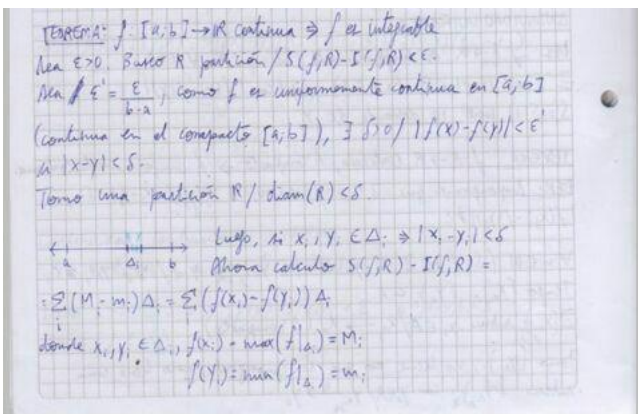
TEOREMA: $f: [a,b] \to \mathbb{R}$ continua $\Rightarrow f$ es integrable

Sea $\varepsilon > 0$. Busco R partición / $S(f,R) - I(f,R) < \varepsilon$.

Sea $\varepsilon' = \frac{\varepsilon}{b-a}$, como $f$ es uniformemente continua en $[a,b]$ (continua en el compacto $[a,b]$), $\exists\, \delta > 0 \,/\, |f(x) - f(y)| < \varepsilon'$ si $|x-y| < \delta$.

Tomo una partición R / $diam(R) < \delta$.

a $\Delta_i$ b

Luego, si $x_i, y_i \in \Delta_i \Rightarrow |x_i - y_i| < \delta$

Ahora calculo $S(f,R) - I(f,R) =$

$= \sum_i (M_i - m_i)\Delta_i = \sum_i (f(x_i) - f(y_i))\Delta_i$

donde $x_i, y_i \in \Delta_i$, $f(x_i) = max(f|_{\Delta_i}) = M_i$

$f(y_i) = min(f|_{\Delta_i}) = m_i$